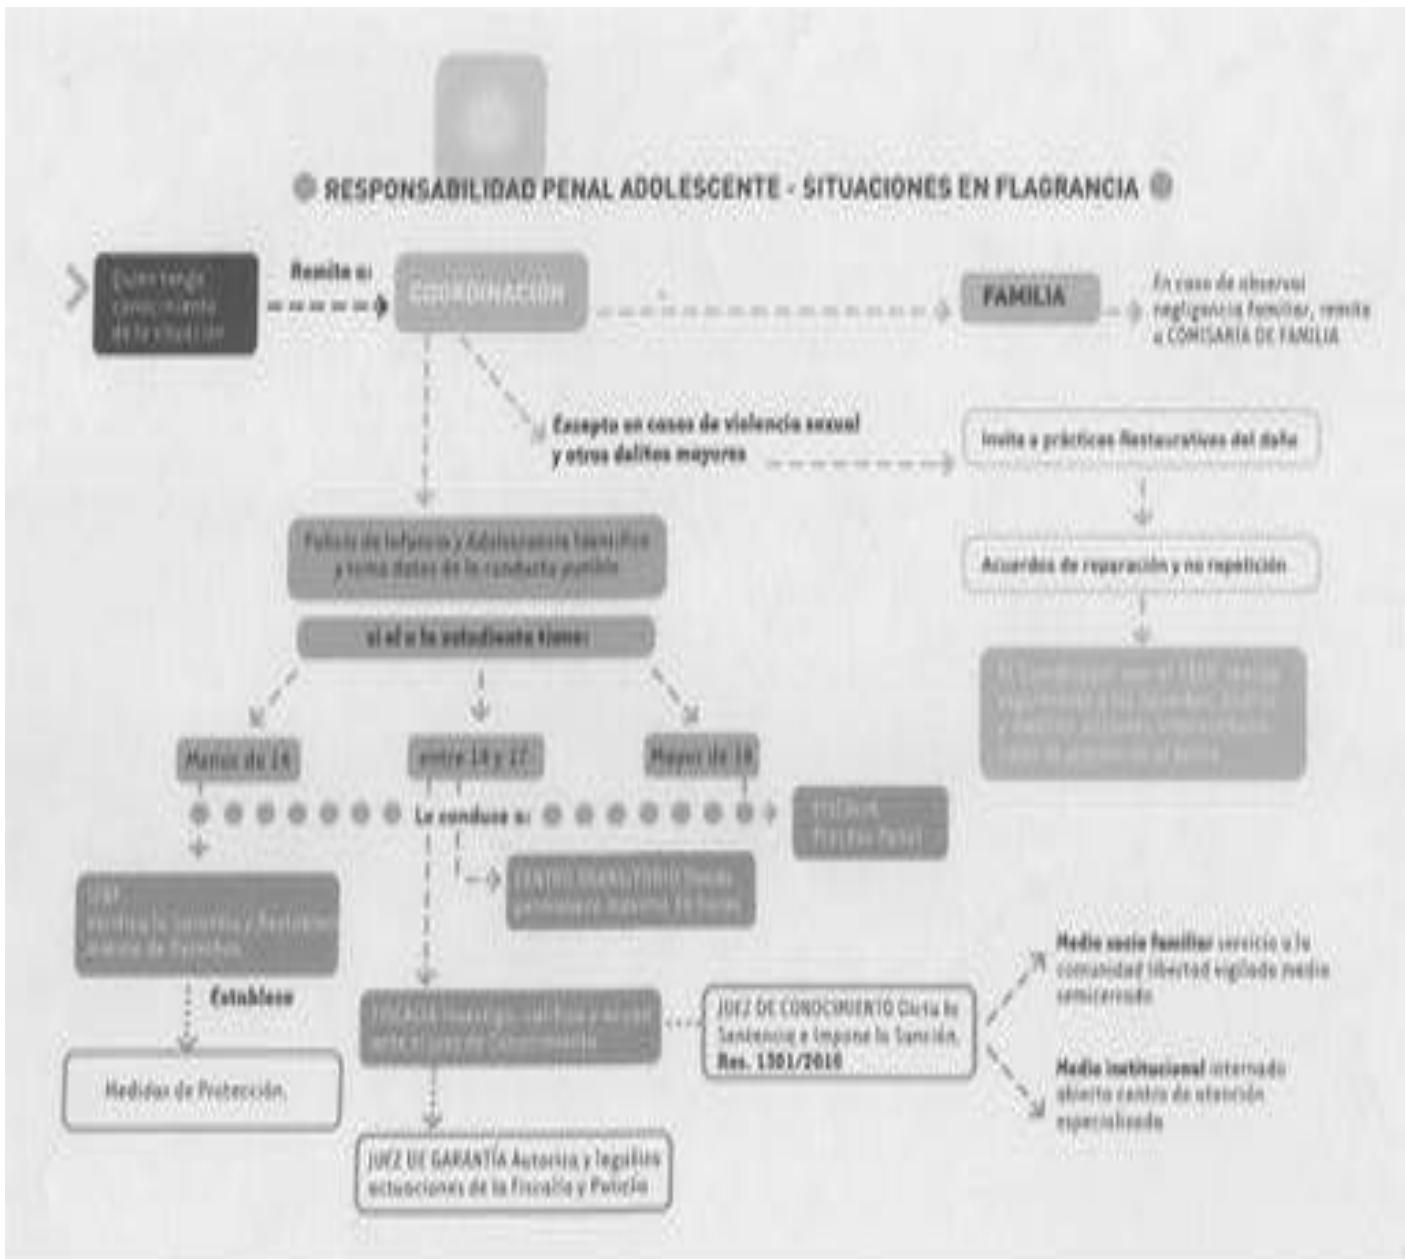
RESPONSABILIDAD PENAL ADOLESCENTE - SITUACIONES EN FLAGRANCIA

Quien tenga conocimiento de la situación

Remite a:

COORDINACIÓN

FAMILIA

En caso de observar negligencia familiar, remite a COMISARIA DE FAMILIA

Excepto en casos de violencia sexual y otros delitos mayores

Invita a prácticas Restaurativas del daño

Acuerdos de reparación y no repetición

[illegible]

Policía de Infancia y Adolescencia Identifica y toma datos de la conducta punible

si el o la estudiante tiene:

Menor de 14

entre 14 y 17

Mayor de 18

Lo conduce a:

FISCALÍA Fiscalía Penal

CENTRO TRANSITORIO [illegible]

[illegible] Verifica la Garantía y Restablecimiento de Derechos

Establece

Medidas de Protección.

FISCALÍA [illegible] ante el Juez de Conocimiento

JUEZ DE CONOCIMIENTO Dicta la Sentencia e Impone la Sanción. Res. 1301/2010

Medio socio familiar servicio a la comunidad libertad vigilada medio semicerrado

Medio institucional internado abierto centro de atención especializada

JUEZ DE GARANTÍA Autoriza y legitima actuaciones de la Fiscalía y Policía